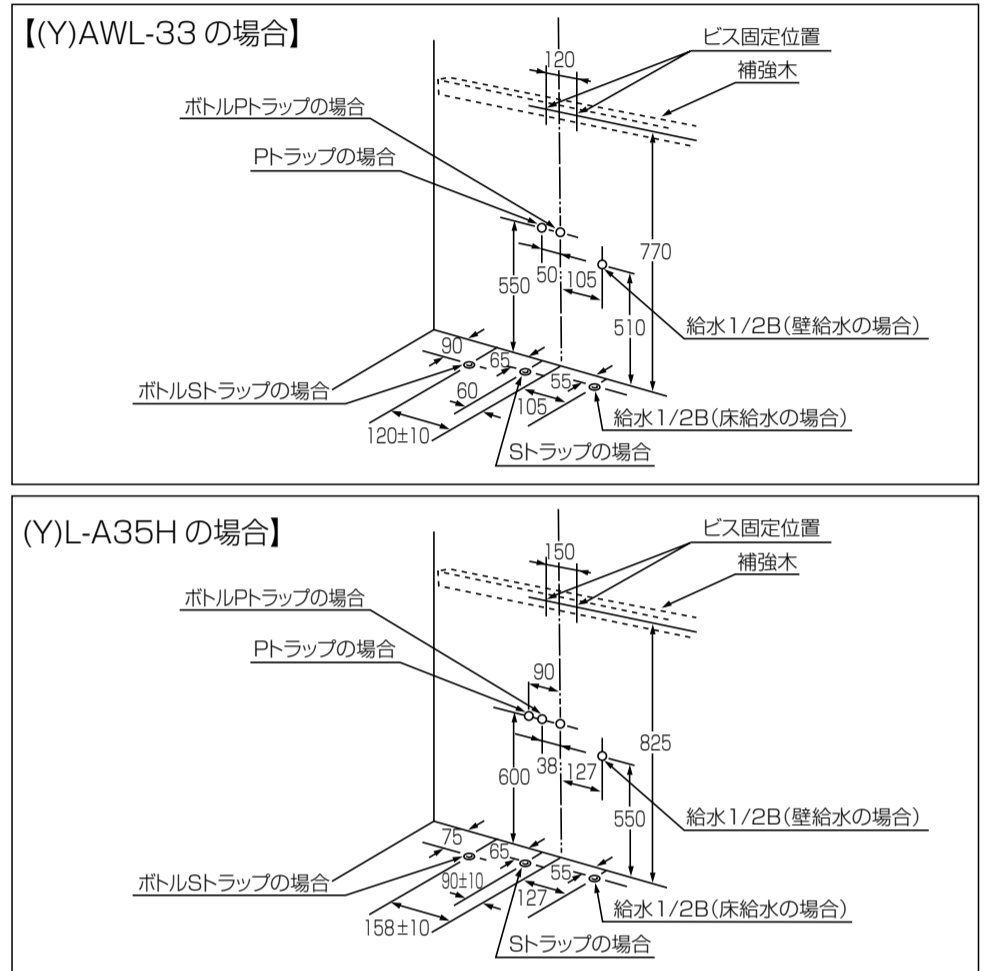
【(Y)AWL-33 の場合】

ビス固定位置
120
補強木
ボトルPトラップの場合
Pトラップの場合
770
550
50
105
510
給水1/2B(壁給水の場合)
90
65
ボトルSトラップの場合
60
55
105
給水1/2B(床給水の場合)
120±10
Sトラップの場合

(Y)L-A35H の場合】

ビス固定位置
150
補強木
ボトルPトラップの場合
Pトラップの場合
90
825
600
38
127
550
給水1/2B(壁給水の場合)
75
65
ボトルSトラップの場合
90±10
55
127
給水1/2B(床給水の場合)
158±10
Sトラップの場合